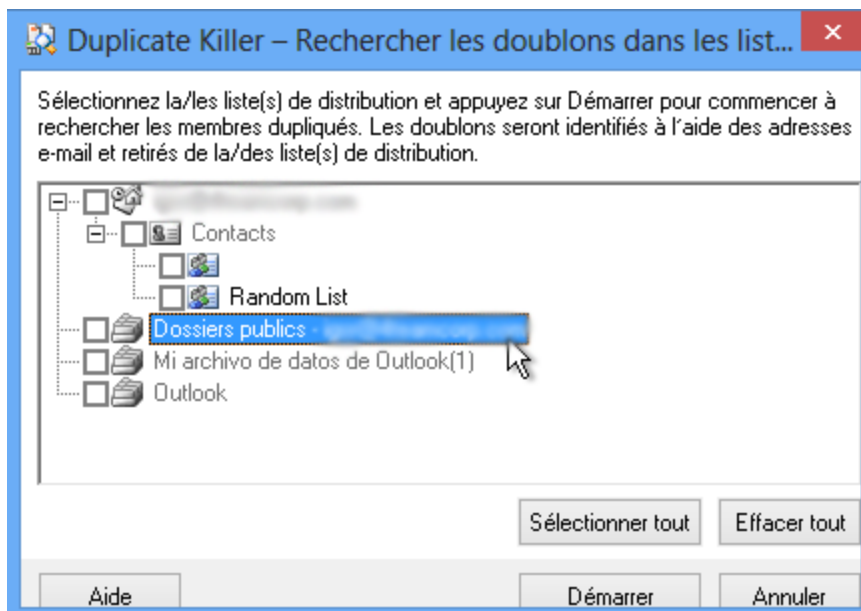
Duplicate Killer – Rechercher les doublons dans les list...

Sélectionnez la/les liste(s) de distribution et appuyez sur Démarrer pour commencer à rechercher les membres dupliqués. Les doublons seront identifiés à l'aide des adresses e-mail et retirés de la/des liste(s) de distribution.

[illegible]
Contacts
Random List
Dossiers publics - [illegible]
Mi archivo de datos de Outlook(1)
Outlook

Sélectionner tout
Effacer tout
Aide
Démarrer
Annuler